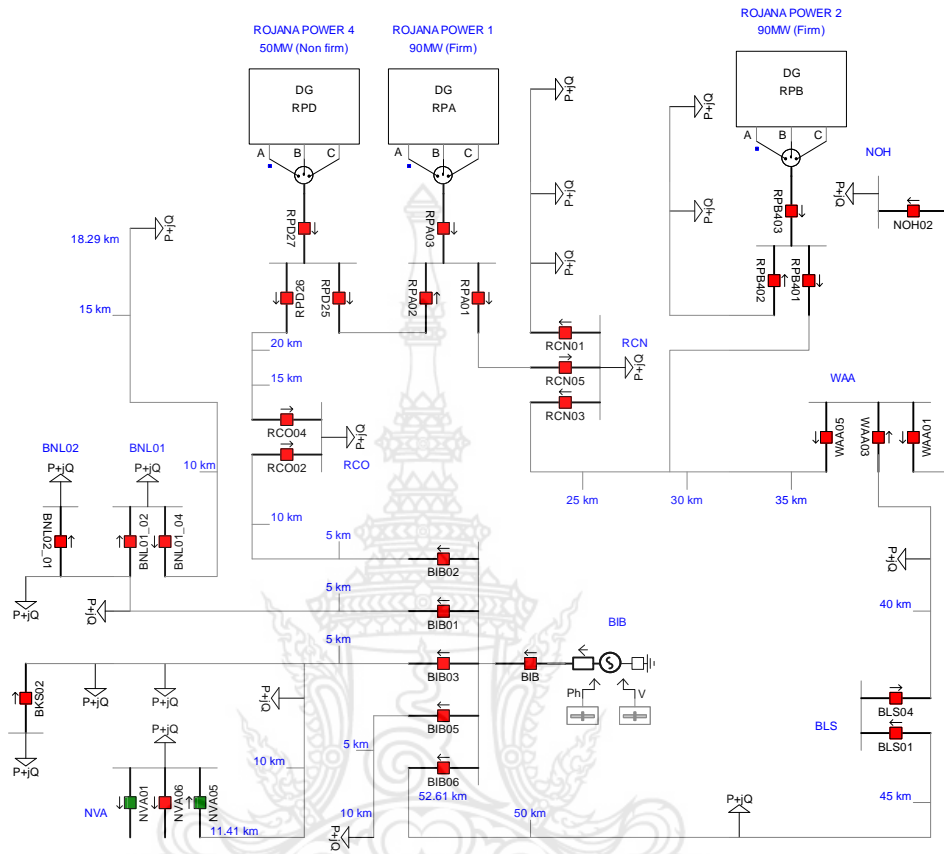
ROJANA POWER 4
50MW (Non firm)

ROJANA POWER 1
90MW (Firm)

ROJANA POWER 2
90MW (Firm)

DG
RPD

DG
RPA

DG
RPB

A B C

A B C

A B C

NOH

P+jQ

P+jQ

P+jQ

P+jQ

P+jQ

P+jQ

P+jQ

18.29 km

RPD27

RPA03

RPB403

NOH02

15 km

RPD26

RPD25

RPA02

RPA01

RPB402

RPB401

20 km

RCN01

RCN

15 km

RCN05

WAA

RCO04

RCN03

RCO

WAA05

WAA03

WAA01

RCO02

BNL02

BNL01

10 km

P+jQ

P+jQ

25 km

30 km

35 km

BNL02_01

BNL01_02

BNL01_04

10 km

5 km

BIB02

P+jQ

P+jQ

5 km

P+jQ

BIB01

40 km

BIB

5 km

BIB03

BIB

BKS02

P+jQ

P+jQ

P+jQ

Ph

V

P+jQ

BIB05

BLS04

BLS

P+jQ

5 km

BLS01

10 km

BIB06

P+jQ

52.61 km

NVA

NVA01

NVA06

NVA05

45 km

P+jQ

11.41 km

10 km

50 km

P+jQ